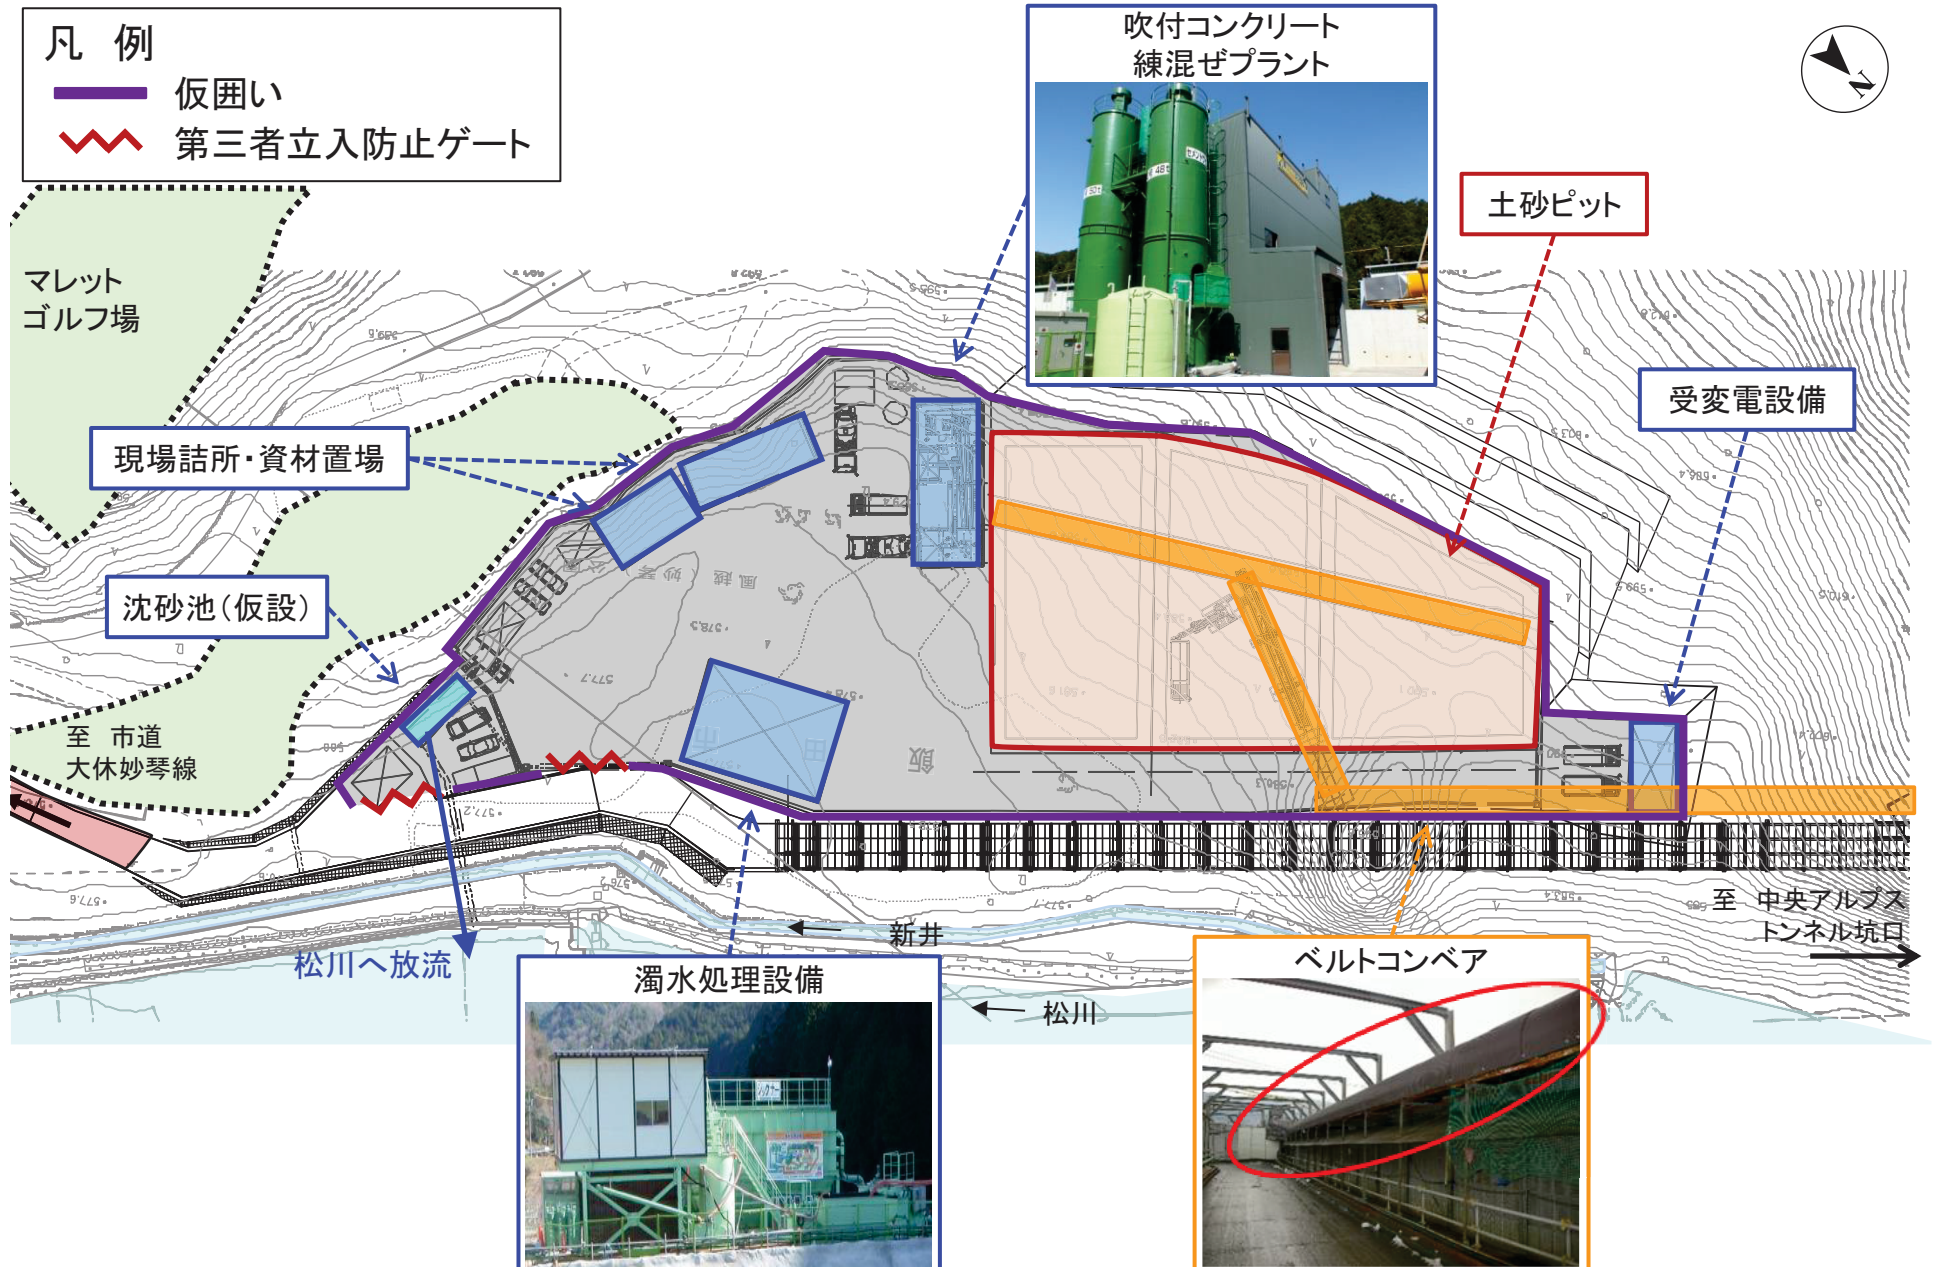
凡 例
仮囲い
第三者立入防止ゲート

吹付コンクリート練混ぜプラント

土砂ピット

受変電設備

マレット ゴルフ場

現場詰所・資材置場

沈砂池（仮設）

至 市道 大休妙琴線

松川へ放流

新井

松川

至 中央アルプス トンネル坑口

濁水処理設備

ベルトコンベア